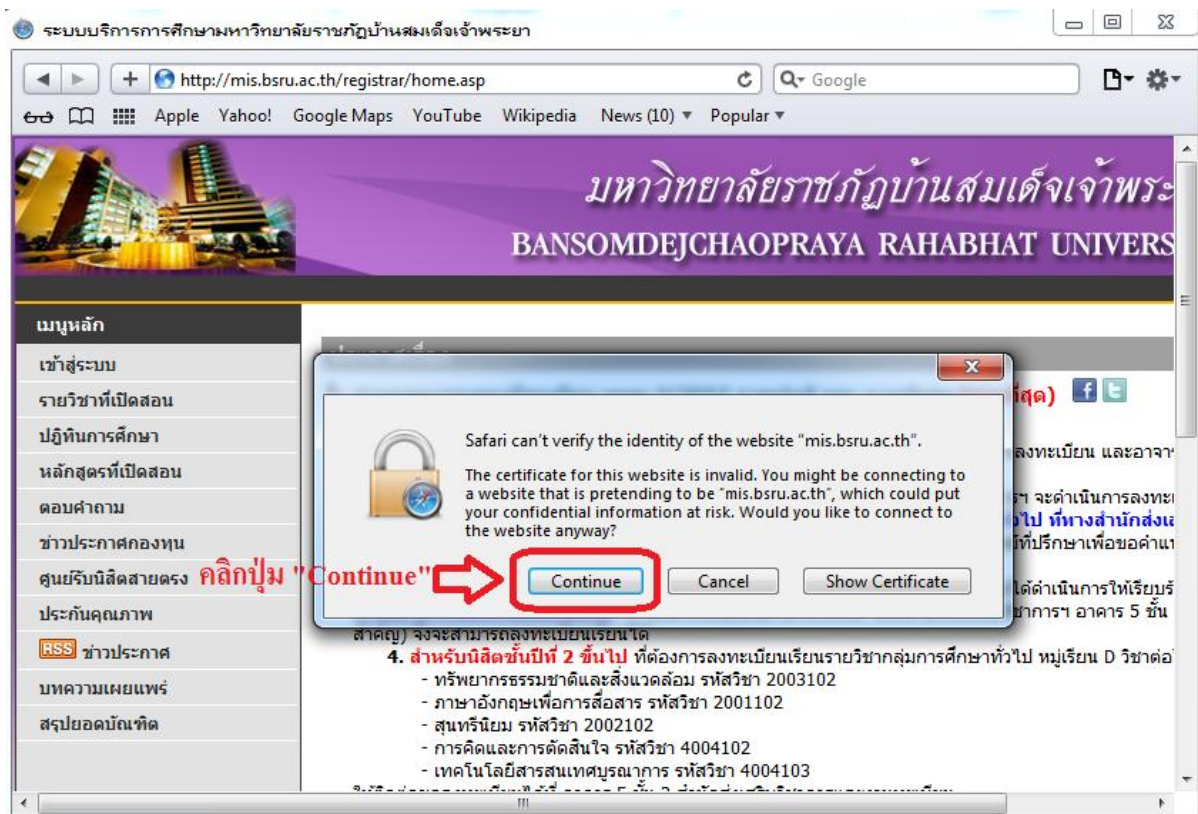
ระบบบริการการศึกษามหาวิทยาลัยราชภัฏบ้านสมเด็จเจ้าพระยา

http://mis.bsru.ac.th/registrar/home.asp

Google

Apple Yahoo! Google Maps YouTube Wikipedia News (10) ▾ Popular ▾

มหาวิทยาลัยราชภัฏบ้านสมเด็จเจ้าพระ

BANSOMDEJCHAOPRAYA RAHABHAT UNIVERS

เมนูหลัก

เข้าสู่ระบบ

รายวิชาที่เปิดสอน

ปฏิทินการศึกษา

หลักสูตรที่เปิดสอน

ตอบคำถาม

ข่าวประกาศกองทุน

ศูนย์รับนิสิตสายตรง

ประกันคุณภาพ

RSS ข่าวประกาศ

บทความเผยแพร่

สรุปยอดบัณฑิต

Safari can't verify the identity of the website "mis.bsru.ac.th".

The certificate for this website is invalid. You might be connecting to a website that is pretending to be "mis.bsru.ac.th", which could put your confidential information at risk. Would you like to connect to the website anyway?

Continue Cancel Show Certificate

คลิกปุ่ม "Continue"

ที่สุด)

ลงทะเบียน และอาจาร

ฯ จะดำเนินการลงทะเ

ไป ที่ทางสำนักส่งเ

ที่ปรึกษาเพื่อขอคำแ

ได้ดำเนินการให้เรียบร้

ชาการฯ อาคาร 5 ชั้น

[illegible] จึงจะสามารถลงทะเบียนเรียนได้

4. สำหรับนิสิตชั้นปีที่ 2 ขึ้นไป ที่ต้องการลงทะเบียนเรียนรายวิชากลุ่มการศึกษาทั่วไป หมู่เรียน D วิชาต่อ

- ทรัพยากรธรรมชาติและสิ่งแวดล้อม รหัสวิชา 2003102
- ภาษาอังกฤษเพื่อการสื่อสาร รหัสวิชา 2001102
- สุนทรีนิยม รหัสวิชา 2002102
- การคิดและการตัดสินใจ รหัสวิชา 4004102
- เทคโนโลยีสารสนเทศบูรณาการ รหัสวิชา 4004103

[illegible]